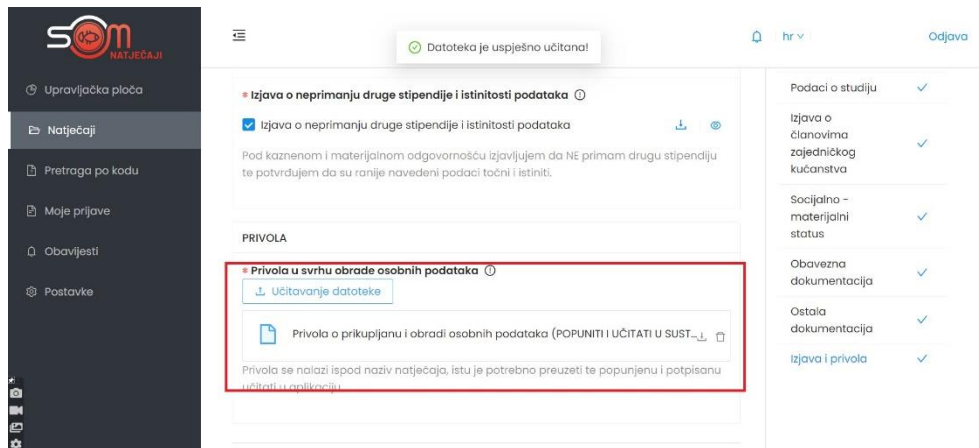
NATJEČAJI

Upravljačka ploča

Natječaji

Pretraga po kodu

Moje prijave

Obavijesti

Postavke

Datoteka je uspješno učitana!

hr

Odjava

* Izjava o neprimanju druge stipendije i istinitosti podataka

Izjava o neprimanju druge stipendije i istinitosti podataka

Pod kaznenom i materijalnom odgovornošću izjavljujem da NE primam drugu stipendiju te potvrđujem da su ranije navedeni podaci točni i istiniti.

PRIVOLA

* Privola u svrhu obrade osobnih podataka

Učitavanje datoteke

Privola o prikupljanu i obradi osobnih podataka (POPUNITI I UČITATI U SUST...

Privola se nalazi ispod naziv natječaja, istu je potrebno preuzeti te popunjenu i potpisanu učitati u aplikaciju

Podaci o studiju

Izjava o članovima zajedničkog kućanstva

Socijalno - materijalni status

Obavezna dokumentacija

Ostala dokumentacija

Izjava i privola